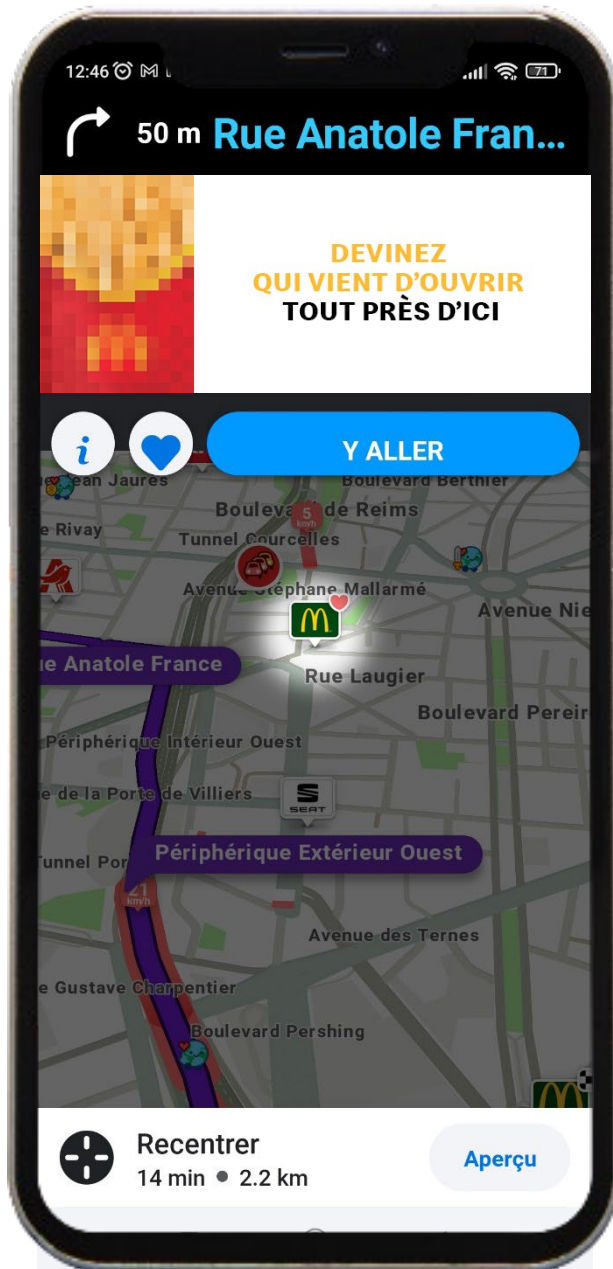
12:46

71

50 m Rue Anatole Fran...

DEVINEZ
QUI VIENT D'OUVRIR
TOUT PRÈS D'ICI

i

Y ALLER

ean Jaures
Boulevard Berthier
Boulevard de Reims
e Rivay
Tunnel Courcelles
5 km/h
Avenue Stéphane Mallarmé
Avenue Nie
M
ue Anatole France
Rue Laugier
Boulevard Pereir
Périphérique Intérieur Ouest
e de la Porte de Villiers
SEAT
Tunnel Por
Périphérique Extérieur Ouest
21 km/h
Avenue des Ternes
e Gustave Charpentier
Boulevard Pershing

Recentrer
14 min • 2.2 km
Aperçu